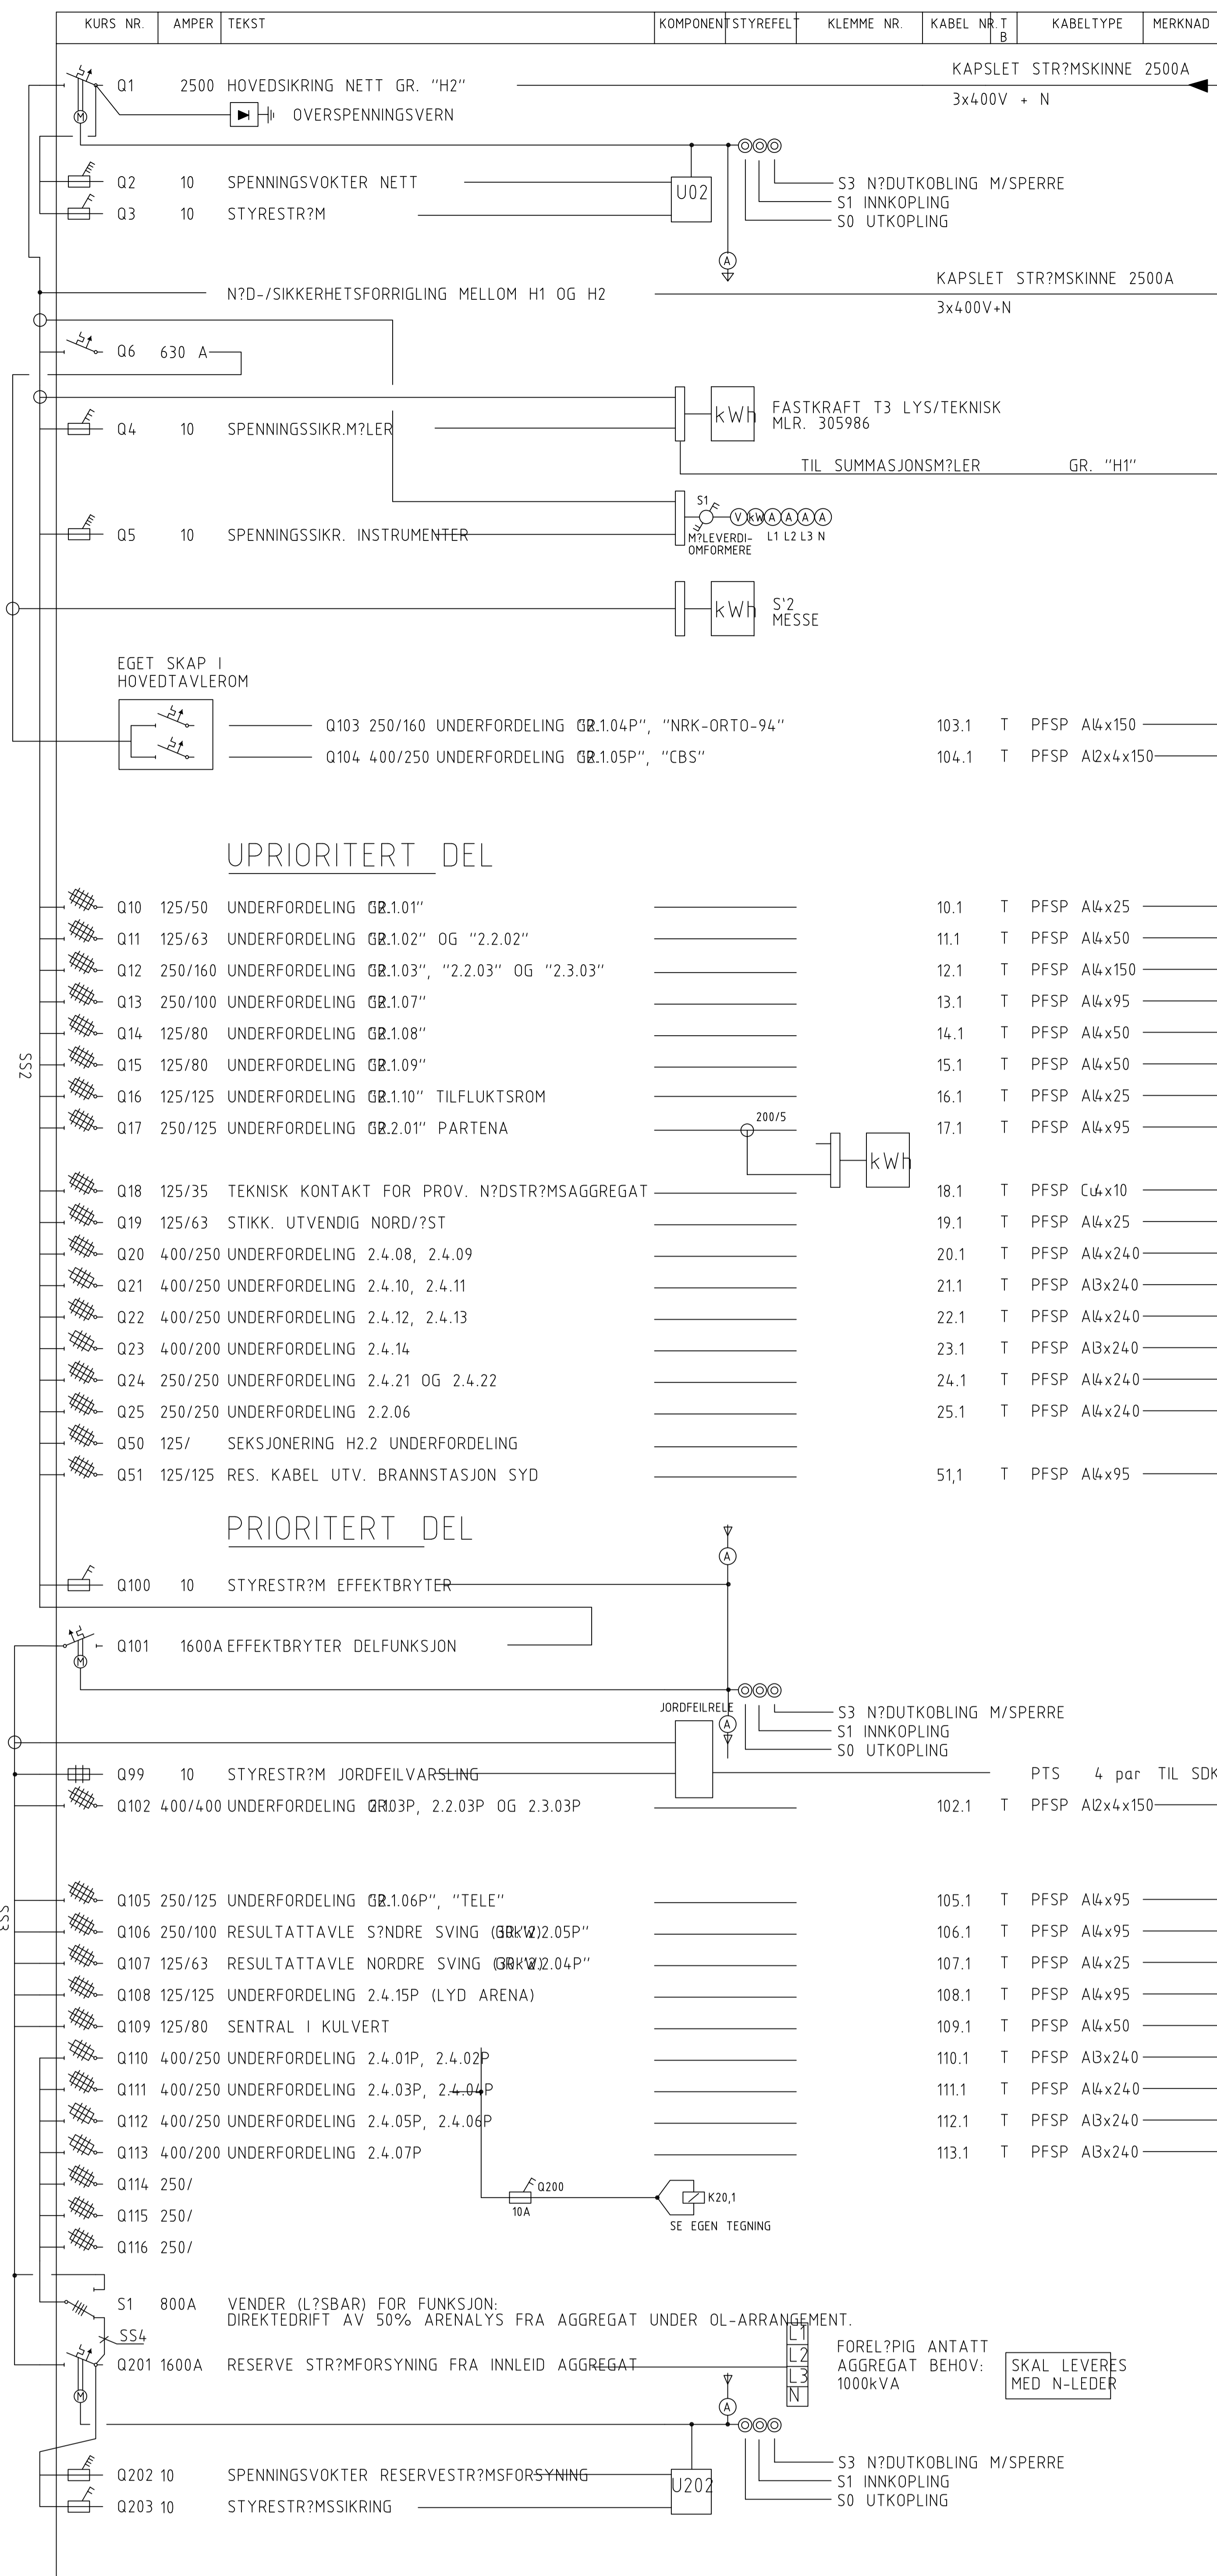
| KURS NR. | AMPER | TEKST | KOMPONENT | STYREFELT | KLEMME NR. | KABEL NR. | T B | KABELTYPE | MERKNAD |
|---|---|---|---|---|---|---|---|---|---|

Q1 2500 HOVEDSIKRING NETT GR. "H2"
OVERSPENNINGSVERN
KAPSLET STR?MSKINNE 2500A
3x400V + N

Q2 10 SPENNINGSVOKTER NETT
Q3 10 STYRESTR?M
U02
S3 N?DUTKOBLING M/SPERRE
S1 INNKOPLING
S0 UTKOPLING
A

N?D-/SIKKERHETSFORRIGLING MELLOM H1 OG H2
KAPSLET STR?MSKINNE 2500A
3x400V+N

Q6 630 A

Q4 10 SPENNINGSSIKR.M?LER
kWh FASTKRAFT T3 LYS/TEKNISK
MLR. 305986
TIL SUMMASJONSM?LER GR. "H1"

Q5 10 SPENNINGSSIKR. INSTRUMENTER
S1
M?LEVERDI-OMFORMERE
V kW A A A A
L1 L2 L3 N

kWh S'2
MESSE

EGET SKAP I
HOVEDTAVLEROM

Q103 250/160 UNDERFORDELING "GR.1.04P", "NRK-ORTO-94" 103.1 T PFSP Al4x150
Q104 400/250 UNDERFORDELING "GR.1.05P", "CBS" 104.1 T PFSP Al2x4x150

UPRIORITERT DEL

Q10 125/50 UNDERFORDELING "GR.1.01" 10.1 T PFSP Al4x25
Q11 125/63 UNDERFORDELING "GR.1.02" OG "2.2.02" 11.1 T PFSP Al4x50
Q12 250/160 UNDERFORDELING "GR.1.03", "2.2.03" OG "2.3.03" 12.1 T PFSP Al4x150
Q13 250/100 UNDERFORDELING "GR.1.07" 13.1 T PFSP Al4x95
Q14 125/80 UNDERFORDELING "GR.1.08" 14.1 T PFSP Al4x50
Q15 125/80 UNDERFORDELING "GR.1.09" 15.1 T PFSP Al4x50
Q16 125/125 UNDERFORDELING "GR.1.10" TILFLUKTSROM 16.1 T PFSP Al4x25
Q17 250/125 UNDERFORDELING "GR.2.01" PARTENA 200/5 17.1 T PFSP Al4x95
kWh

SS2

Q18 125/35 TEKNISK KONTAKT FOR PROV. N?DSTR?MSAGGREGAT 18.1 T PFSP Cu4x10
Q19 125/63 STIKK. UTVENDIG NORD/?ST 19.1 T PFSP Al4x25
Q20 400/250 UNDERFORDELING 2.4.08, 2.4.09 20.1 T PFSP Al4x240
Q21 400/250 UNDERFORDELING 2.4.10, 2.4.11 21.1 T PFSP Al3x240
Q22 400/250 UNDERFORDELING 2.4.12, 2.4.13 22.1 T PFSP Al4x240
Q23 400/200 UNDERFORDELING 2.4.14 23.1 T PFSP Al3x240
Q24 250/250 UNDERFORDELING 2.4.21 OG 2.4.22 24.1 T PFSP Al4x240
Q25 250/250 UNDERFORDELING 2.2.06 25.1 T PFSP Al4x240
Q50 125/ SEKSJONERING H2.2 UNDERFORDELING
Q51 125/125 RES. KABEL UTV. BRANNSTASJON SYD 51,1 T PFSP Al4x95

PRIORITERT DEL

A
Q100 10 STYRESTR?M EFFEKTBRYTER
Q101 1600A EFFEKTBRYTER DELFUNKSJON
JORDFEILRELE
A
S3 N?DUTKOBLING M/SPERRE
S1 INNKOPLING
S0 UTKOPLING
Q99 10 STYRESTR?M JORDFEILVARSLING PTS 4 par TIL SDK
Q102 400/400 UNDERFORDELING GR.1.03P, 2.2.03P OG 2.3.03P 102.1 T PFSP Al2x4x150

SS3

Q105 250/125 UNDERFORDELING "GR.1.06P", "TELE" 105.1 T PFSP Al4x95
Q106 250/100 RESULTATTAVLE S?NDRE SVING "GR.2.05P" 106.1 T PFSP Al4x95
Q107 125/63 RESULTATTAVLE NORDRE SVING "GR.2.04P" 107.1 T PFSP Al4x25
Q108 125/125 UNDERFORDELING 2.4.15P (LYD ARENA) 108.1 T PFSP Al4x95
Q109 125/80 SENTRAL I KULVERT 109.1 T PFSP Al4x50
Q110 400/250 UNDERFORDELING 2.4.01P, 2.4.02P 110.1 T PFSP Al3x240
Q111 400/250 UNDERFORDELING 2.4.03P, 2.4.04P 111.1 T PFSP Al4x240
Q112 400/250 UNDERFORDELING 2.4.05P, 2.4.06P 112.1 T PFSP Al3x240
Q113 400/200 UNDERFORDELING 2.4.07P 113.1 T PFSP Al3x240
Q114 250/
Q115 250/
Q116 250/
Q200
10A
K20,1
SE EGEN TEGNING

S1 800A VENDER (L?SBAR) FOR FUNKSJON:
DIREKTEDRIFT AV 50% ARENALYS FRA AGGREGAT UNDER OL-ARRANGEMENT.
SS4
Q201 1600A RESERVE STR?MFORSYNING FRA INNLEID AGGREGAT
L1
L2
L3
N
FOREL?PIG ANTATT
AGGREGAT BEHOV:
1000kVA
SKAL LEVERES
MED N-LEDER
A
S3 N?DUTKOBLING M/SPERRE
S1 INNKOPLING
S0 UTKOPLING
Q202 10 SPENNINGSVOKTER RESERVESTR?MSFORSYNING
Q203 10 STYRESTR?MSSIKRING
U202